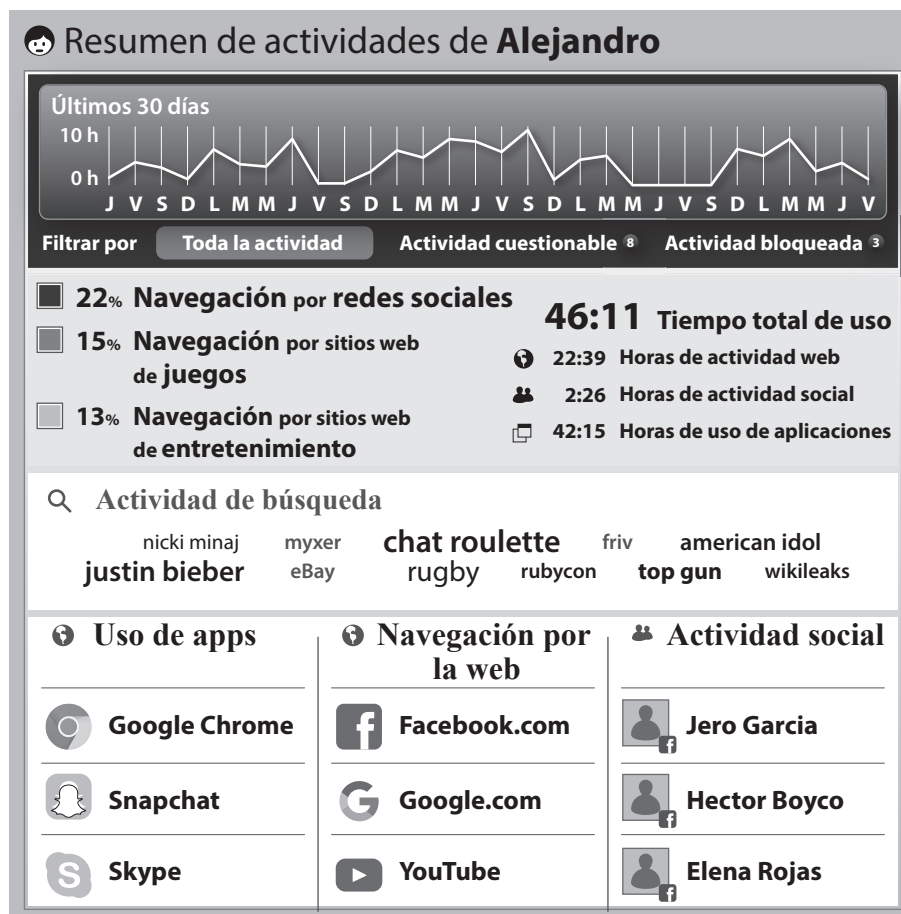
Resumen de actividades de **Alejandro**

Últimos 30 días

10 h

0 h

J V S D L M M J V S D L M M J V S D L M M J V S D L M M J V

Filtrar por | Toda la actividad | Actividad cuestionable 8 | Actividad bloqueada 3

22% Navegación por redes sociales

15% Navegación por sitios web de juegos

13% Navegación por sitios web de entretenimiento

46:11 Tiempo total de uso

22:39 Horas de actividad web

2:26 Horas de actividad social

42:15 Horas de uso de aplicaciones

Actividad de búsqueda

nicki minaj myxer chat roulette friv american idol
justin bieber eBay rugby rubycon top gun wikileaks

Uso de apps

Google Chrome

Snapchat

Skype

Navegación por la web

Facebook.com

Google.com

YouTube

Actividad social

Jero Garcia

Hector Boyco

Elena Rojas